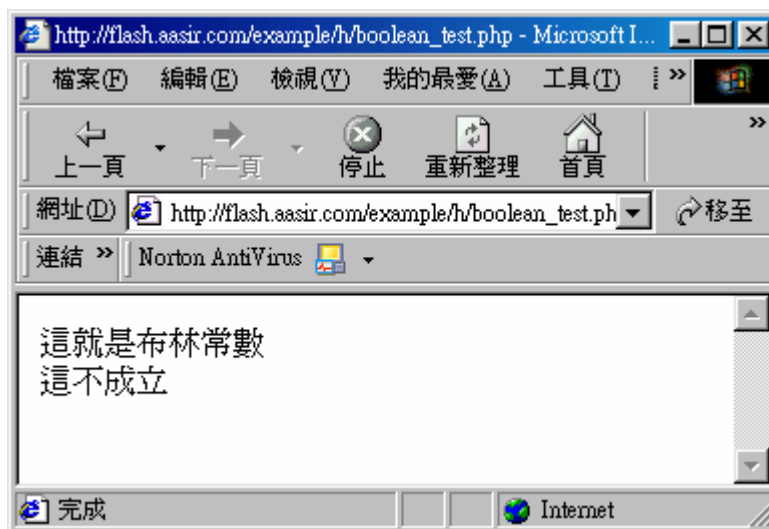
http://flash.aasir.com/example/h/boolean_test.php - Microsoft I...

檔案(F) 編輯(E) 檢視(V) 我的最愛(A) 工具(T) »

上一頁 下一頁 停止 重新整理 首頁 »

網址(D) http://flash.aasir.com/example/h/boolean_test.ph 移至

連結 » Norton AntiVirus

這就是布林常數
這不成立

完成 Internet